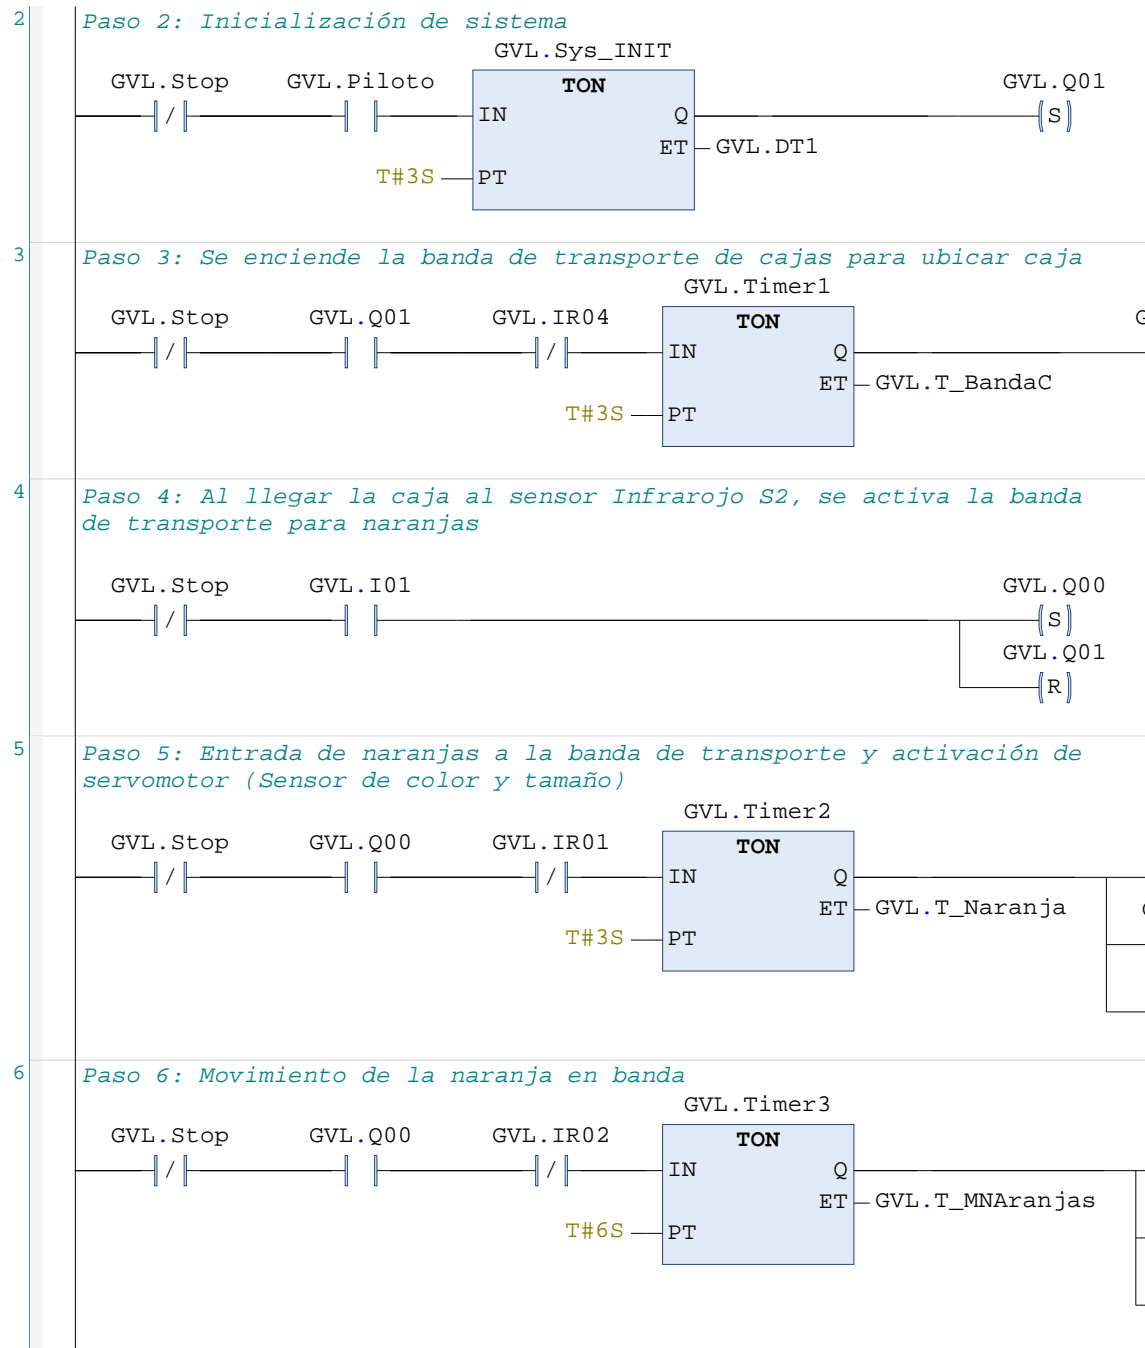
2
Paso 2: Inicialización de sistema

GVL.Sys_INIT
GVL.Stop GVL.Piloto
TON
IN Q
ET GVL.DT1
T#3S PT
GVL.Q01
S

3
Paso 3: Se enciende la banda de transporte de cajas para ubicar caja

GVL.Timer1
GVL.Stop GVL.Q01 GVL.IR04
TON
IN Q
ET GVL.T_BandaC
T#3S PT

4
Paso 4: Al llegar la caja al sensor Infrarojo S2, se activa la banda de transporte para naranjas

GVL.Stop GVL.I01
GVL.Q00
S
GVL.Q01
R

5
Paso 5: Entrada de naranjas a la banda de transporte y activación de servomotor (Sensor de color y tamaño)

GVL.Timer2
GVL.Stop GVL.Q00 GVL.IR01
TON
IN Q
ET GVL.T_Naranja
T#3S PT

6
Paso 6: Movimiento de la naranja en banda

GVL.Timer3
GVL.Stop GVL.Q00 GVL.IR02
TON
IN Q
ET GVL.T_MNAranjas
T#6S PT